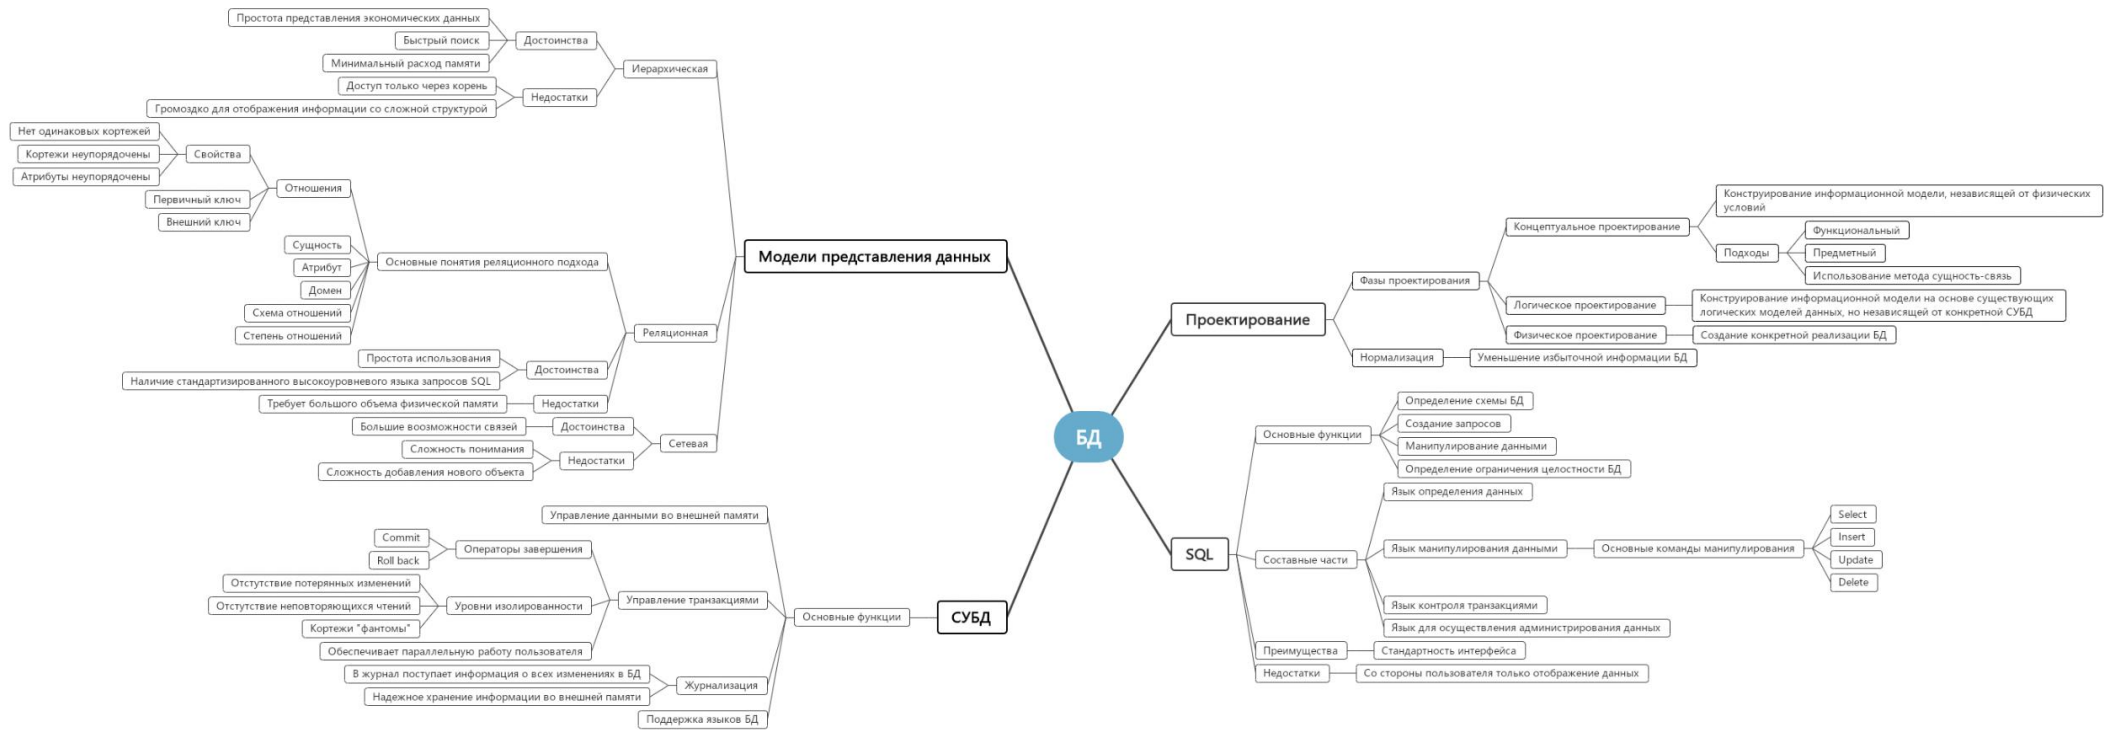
БД

Модели представления данных

Иерархическая
Достоинства
Простота представления экономических данных
Быстрый поиск
Минимальный расход памяти
Недостатки
Доступ только через корень
Громоздко для отображения информации со сложной структурой

Реляционная
Отношения
Свойства
Нет одинаковых кортежей
Кортежи неупорядочены
Атрибуты неупорядочены
Первичный ключ
Внешний ключ
Основные понятия реляционного подхода
Сущность
Атрибут
Домен
Схема отношений
Степень отношений
Достоинства
Простота использования
Наличие стандартизированного высокоуровневого языка запросов SQL
Недостатки
Требует большого объема физической памяти

Сетевая
Достоинства
Большие воозможности связей
Недостатки
Сложность понимания
Сложность добавления нового объекта

СУБД
Основные функции
Управление данными во внешней памяти
Управление транзакциями
Операторы завершения
Commit
Roll back
Уровни изолированности
Отстутствие потерянных изменений
Отстутствие неповторяющихся чтений
Кортежи "фантомы"
Обеспечивает параллельную работу пользователя
Журнализация
В журнал поступает информация о всех изменениях в БД
Надежное хранение информации во внешней памяти
Поддержка языков БД

Проектирование
Фазы проектирования
Концептуальное проектирование
Конструирование информационной модели, независящей от физических условий
Подходы
Функциональный
Предметный
Использование метода сущность-связь
Логическое проектирование
Конструирование информационной модели на основе существующих логических моделей данных, но независящей от конкретной СУБД
Физическое проектирование
Создание конкретной реализации БД
Нормализация
Уменьшение избыточной информации БД

SQL
Основные функции
Определение схемы БД
Создание запросов
Манипулирование данными
Определение ограничения целостности БД
Составные части
Язык определения данных
Язык манипулирования данными
Основные команды манипулирования
Select
Insert
Update
Delete
Язык контроля транзакциями
Язык для осуществления администрирования данных
Преимущества
Стандартность интерфейса
Недостатки
Со стороны пользователя только отображение данных